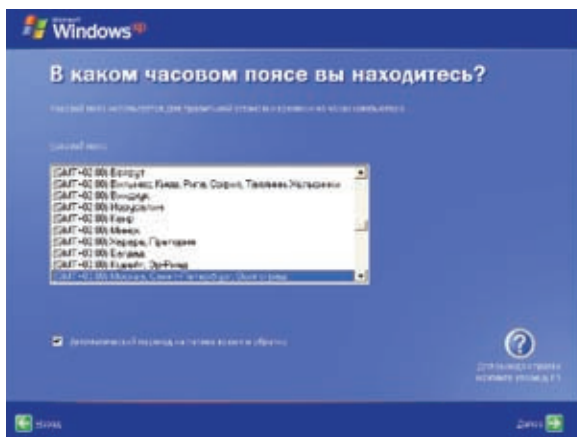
Microsoft Windows xp

В каком часовом поясе вы находитесь?

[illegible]

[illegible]

(GMT+02:00) Бейрут
(GMT+02:00) Вильнюс, Киев, Рига, София, Таллинн, Хельсинки
(GMT+02:00) Виндхук
(GMT+02:00) Иерусалим
(GMT+02:00) Каир
(GMT+02:00) Минск
(GMT+02:00) Хараре, Претория
(GMT+02:00) Эль-Амман
(GMT+02:00) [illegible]
(GMT+03:00) Москва, Санкт-Петербург, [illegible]

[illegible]

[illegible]

Назад

Далее